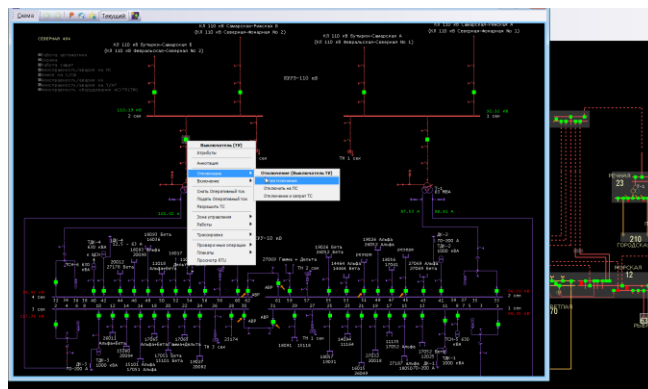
Схема | Текущий

КЗ 110 кВ Бутырки-Самарская Б (КЗ 110 кВ Северная-Фрунзе № 2)

КЗ 110 кВ Самарская-Ракетная Б (КЗ 110 кВ Северная-Фрунзе № 2)

КЗ 110 кВ Бутырки-Самарская А (КЗ 110 кВ Февральская-Северная № 1)

КЗ 110 кВ Самарская-Ракетная А (КЗ 110 кВ Северная-Фрунзе № 1)

СЕВЕРНАЯ 494

ОРУ-110 кВ

2 сек

1 сек

Выключатель (ТУ)

Изобразить

Квитация

Отключение

Включение

Снять Оперативный ток

Подать Оперативный ток

Разрешить ТС

Зона управления

Работы

Телеуправление

Проверочные операции

Плакаты

Просмотр RTU

Отключение (Выключатель ТУ)

Подтверждение

Отключить на ТС

Отключение в запрет ТС

ТН 1 сек

Т-1

ЗРУ-10 кВ

27009 Гамма - Дельта

ТН 2 сек

ТН 1 сек

2 сек

1 сек

23

210

ГОРОДСКАЯ

МОРСКАЯ

12

70